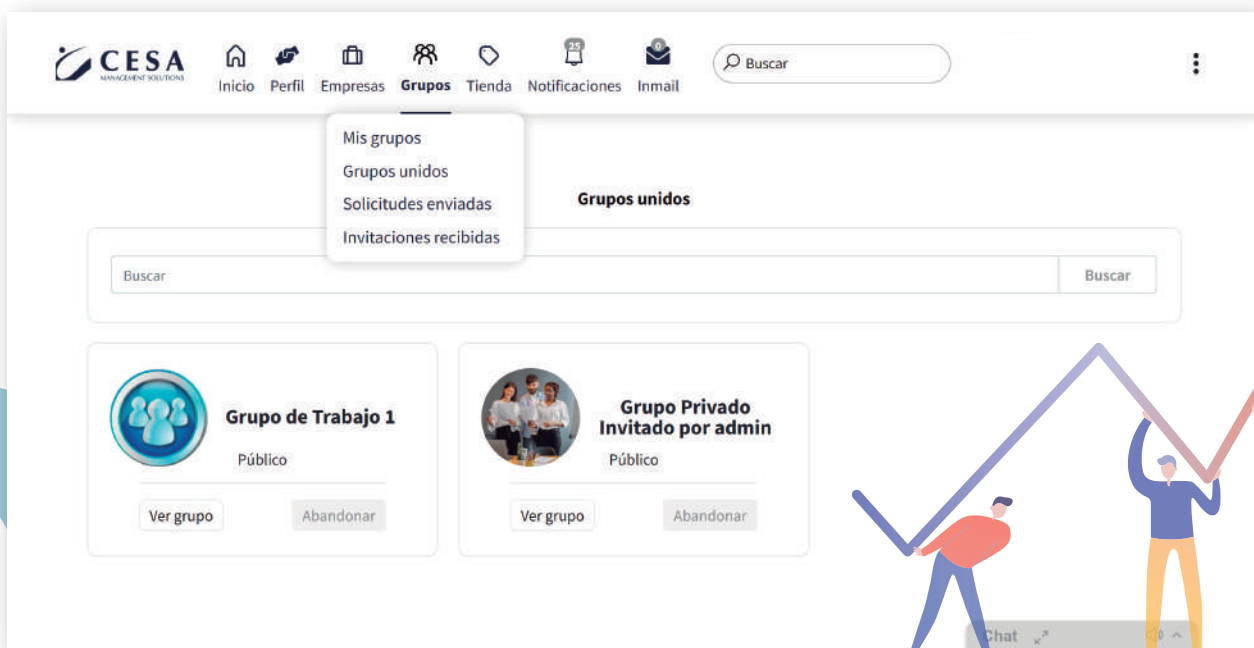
CESA
MANAGEMENT SOLUTIONS

Inicio Perfil Empresas Grupos Tienda 25 Notificaciones 0 Inmail

Buscar

Mis grupos
Grupos unidos
Solicitudes enviadas
Invitaciones recibidas

Grupos unidos

Buscar

Buscar

Grupo de Trabajo 1
Público
Ver grupo
Abandonar

Grupo Privado Invitado por admin
Público
Ver grupo
Abandonar

Chat